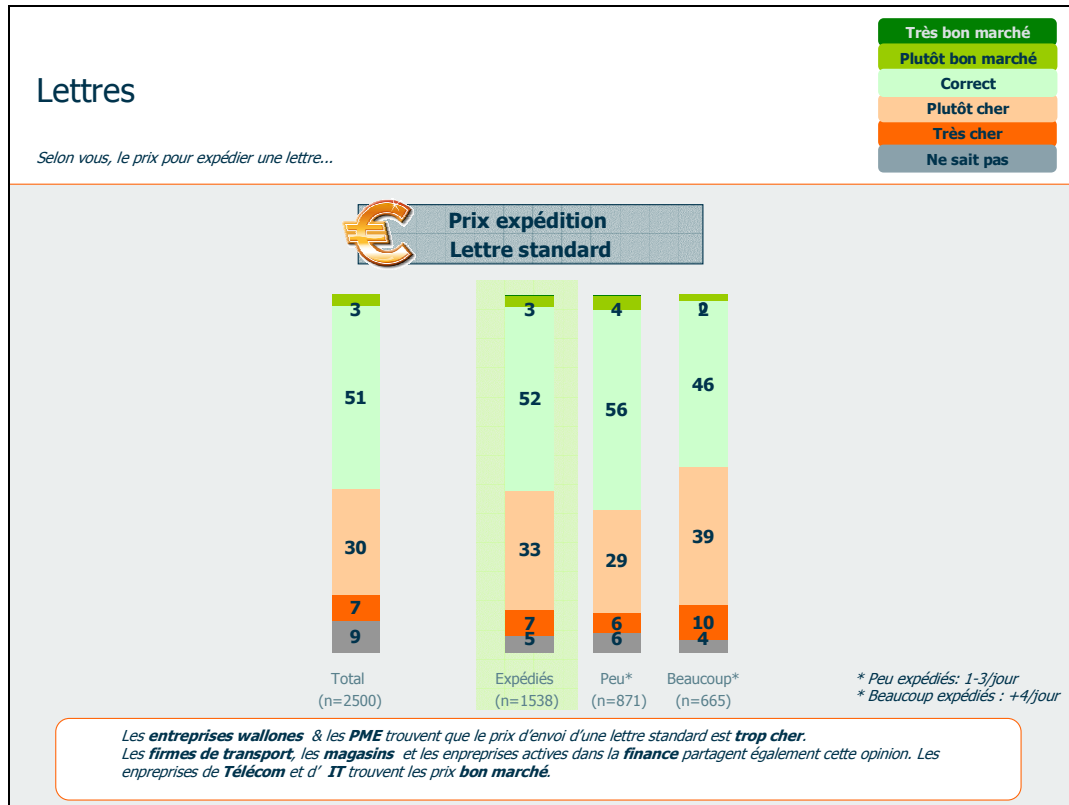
Lettres

Selon vous, le prix pour expédier une lettre...

Très bon marché
Plutôt bon marché
Correct
Plutôt cher
Très cher
Ne sait pas

Prix expédition
Lettre standard

| | Total (n=2500) | Expédiés (n=1538) | Peu* (n=871) | Beaucoup* (n=665) |
|---|---|---|---|---|
| Plutôt bon marché | 3 | 3 | 4 | 2 |
| Correct | 51 | 52 | 56 | 46 |
| Plutôt cher | 30 | 33 | 29 | 39 |
| Très cher | 7 | 7 | 6 | 10 |
| Ne sait pas | 9 | 5 | 6 | 4 |

* Peu expédiés: 1-3/jour
* Beaucoup expédiés : +4/jour

Les **entreprises wallones** & les **PME** trouvent que le prix d'envoi d'une lettre standard est **trop cher**.
Les **firmes de transport**, les **magasins** et les enprprises actives dans la **finance** partagent également cette opinion. Les enprprises de **Télécom** et d' **IT** trouvent les prix **bon marché**.